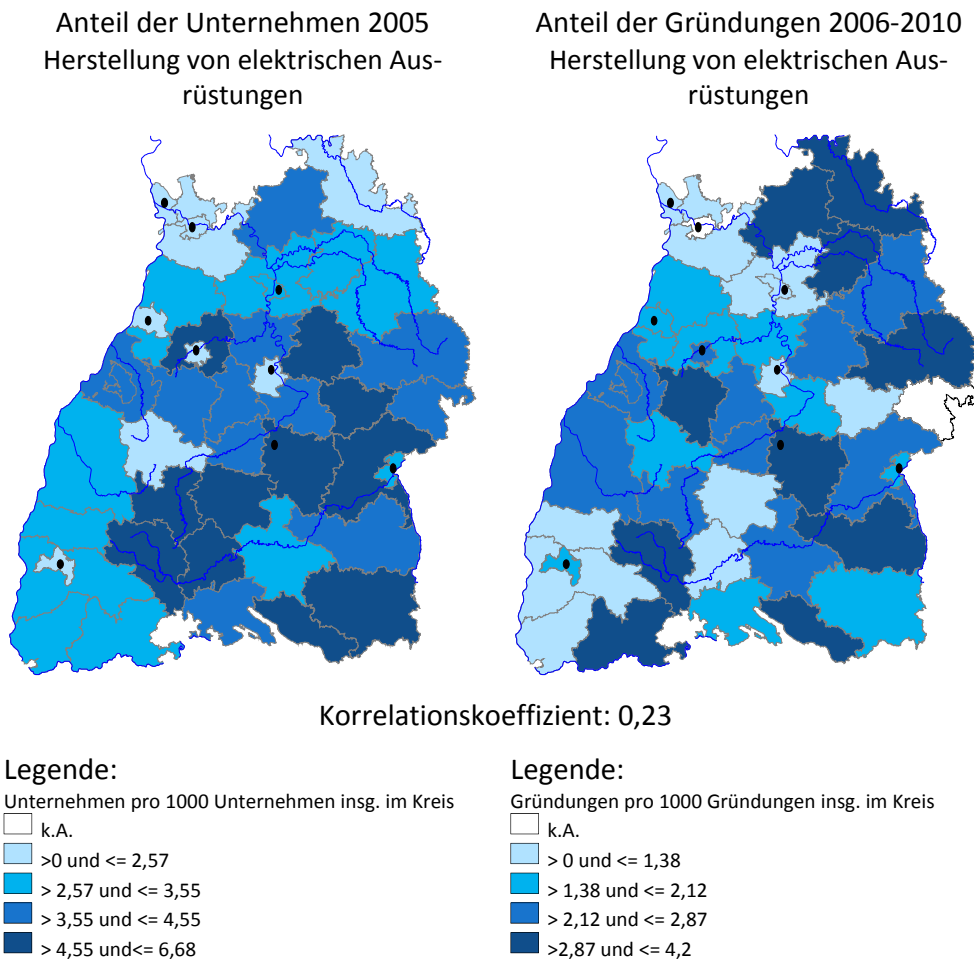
Anteil der Unternehmen 2005
Herstellung von elektrischen Ausrüstungen

Anteil der Gründungen 2006-2010
Herstellung von elektrischen Ausrüstungen

Korrelationskoeffizient: 0,23

Legende:
Unternehmen pro 1000 Unternehmen insg. im Kreis
k.A.
>0 und <= 2,57
> 2,57 und <= 3,55
> 3,55 und <= 4,55
> 4,55 und<= 6,68

Legende:
Gründungen pro 1000 Gründungen insg. im Kreis
k.A.
> 0 und <= 1,38
> 1,38 und <= 2,12
> 2,12 und <= 2,87
>2,87 und <= 4,2